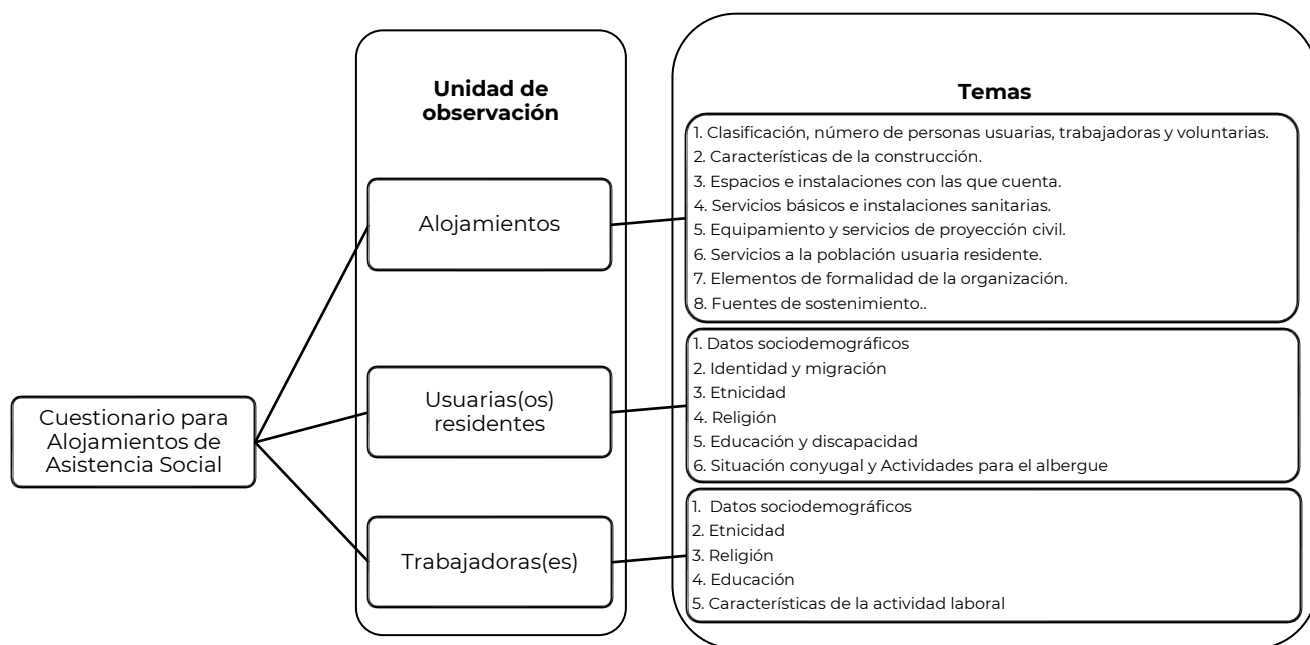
Cuestionario para Alojamientos de Asistencia Social

Unidad de observación

Alojamientos

Usuarias(os) residentes

Trabajadoras(es)

Temas

1. Clasificación, número de personas usuarias, trabajadoras y voluntarias.
2. Características de la construcción.
3. Espacios e instalaciones con las que cuenta.
4. Servicios básicos e instalaciones sanitarias.
5. Equipamiento y servicios de proyección civil.
6. Servicios a la población usuaria residente.
7. Elementos de formalidad de la organización.
8. Fuentes de sostenimiento..

1. Datos sociodemográficos
2. Identidad y migración
3. Etnicidad
4. Religión
5. Educación y discapacidad
6. Situación conyugal y Actividades para el albergue

1. Datos sociodemográficos
2. Etnicidad
3. Religión
4. Educación
5. Características de la actividad laboral